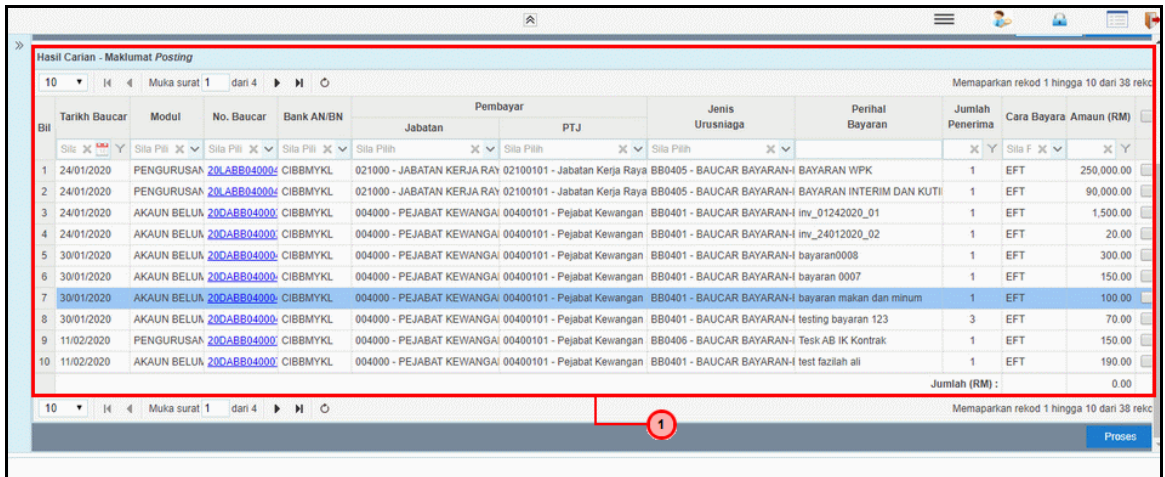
Hasil Carian - Maklumat *Posting*

10 Muka surat 1 dari 4 Memaparkan rekod 1 hingga 10 dari 38 rekc

| Bil | Tarikh Baucar | Modul | No. Baucar | Bank AN/BN | Pembayar Jabatan | Pembayar PTJ | Jenis Urusniaga | Perihal Bayaran | Jumlah Penerima | Cara Bayara | Amaun (RM) |
|---|---|---|---|---|---|---|---|---|---|---|---|
| | Sila | Sila Pili | Sila Pili | Sila Pili | Sila Pilih | Sila Pilih | Sila Pilih | | | Sila F | |
| 1 | 24/01/2020 | PENGURUSAN | 20LABB040004 | CIBBMYKL | 021000 - JABATAN KERJA RAY | 02100101 - Jabatan Kerja Raya | BB0405 - BAUCAR BAYARAN-I | BAYARAN WPK | 1 | EFT | 250,000.00 |
| 2 | 24/01/2020 | PENGURUSAN | 20LABB040004 | CIBBMYKL | 021000 - JABATAN KERJA RAY | 02100101 - Jabatan Kerja Raya | BB0405 - BAUCAR BAYARAN-I | BAYARAN INTERIM DAN KUTI | 1 | EFT | 90,000.00 |
| 3 | 24/01/2020 | AKAUN BELUN | 20DABB040003 | CIBBMYKL | 004000 - PEJABAT KEWANGA | 00400101 - Pejabat Kewangan | BB0401 - BAUCAR BAYARAN-I | inv_01242020_01 | 1 | EFT | 1,500.00 |
| 4 | 24/01/2020 | AKAUN BELUN | 20DABB040003 | CIBBMYKL | 004000 - PEJABAT KEWANGA | 00400101 - Pejabat Kewangan | BB0401 - BAUCAR BAYARAN-I | inv_24012020_02 | 1 | EFT | 20.00 |
| 5 | 30/01/2020 | AKAUN BELUN | 20DABB040004 | CIBBMYKL | 004000 - PEJABAT KEWANGA | 00400101 - Pejabat Kewangan | BB0401 - BAUCAR BAYARAN-I | bayaran0008 | 1 | EFT | 300.00 |
| 6 | 30/01/2020 | AKAUN BELUN | 20DABB040004 | CIBBMYKL | 004000 - PEJABAT KEWANGA | 00400101 - Pejabat Kewangan | BB0401 - BAUCAR BAYARAN-I | bayaran 0007 | 1 | EFT | 150.00 |
| 7 | 30/01/2020 | AKAUN BELUN | 20DABB040004 | CIBBMYKL | 004000 - PEJABAT KEWANGA | 00400101 - Pejabat Kewangan | BB0401 - BAUCAR BAYARAN-I | bayaran makan dan minum | 1 | EFT | 100.00 |
| 8 | 30/01/2020 | AKAUN BELUN | 20DABB040004 | CIBBMYKL | 004000 - PEJABAT KEWANGA | 00400101 - Pejabat Kewangan | BB0401 - BAUCAR BAYARAN-I | testing bayaran 123 | 3 | EFT | 70.00 |
| 9 | 11/02/2020 | PENGURUSAN | 20DABB040007 | CIBBMYKL | 004000 - PEJABAT KEWANGA | 00400101 - Pejabat Kewangan | BB0406 - BAUCAR BAYARAN-I | Tesk AB IK Kontrak | 1 | EFT | 150.00 |
| 10 | 11/02/2020 | AKAUN BELUN | 20DABB040007 | CIBBMYKL | 004000 - PEJABAT KEWANGA | 00400101 - Pejabat Kewangan | BB0401 - BAUCAR BAYARAN-I | test fazilah ali | 1 | EFT | 190.00 |
| | | | | | | | | Jumlah (RM) : | | | 0.00 |

10 Muka surat 1 dari 4 Memaparkan rekod 1 hingga 10 dari 38 rekc

1

Proses